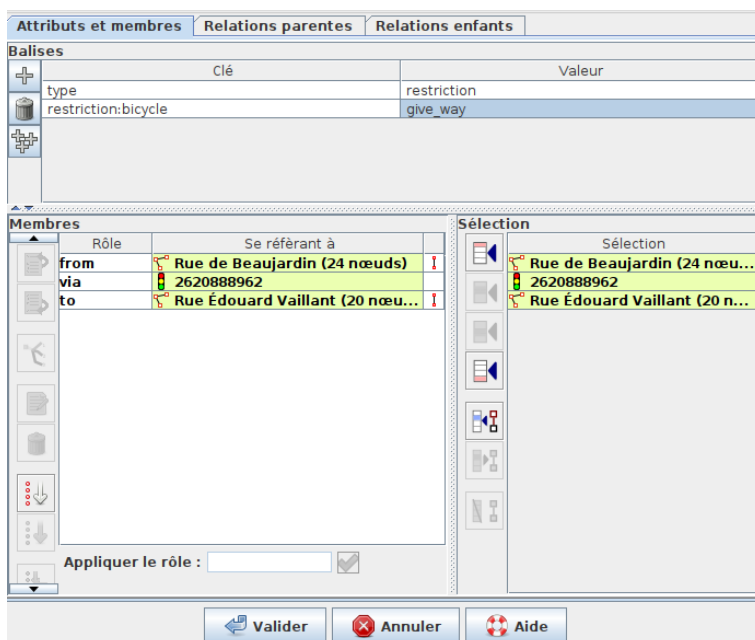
Attributs et membres | Relations parentes | Relations enfants

Balises

| Clé | Valeur |
|---|---|
| type | restriction |
| restriction:bicycle | give_way |

Membres

| Rôle | Se référant à |
|---|---|
| from | Rue de Beaujardin (24 nœuds) |
| via | 2620888962 |
| to | Rue Édouard Vaillant (20 nœu... |

Appliquer le rôle :

Sélection

| Sélection |
|---|
| Rue de Beaujardin (24 nœu... |
| 2620888962 |
| Rue Édouard Vaillant (20 n... |

Valider
Annuler
Aide